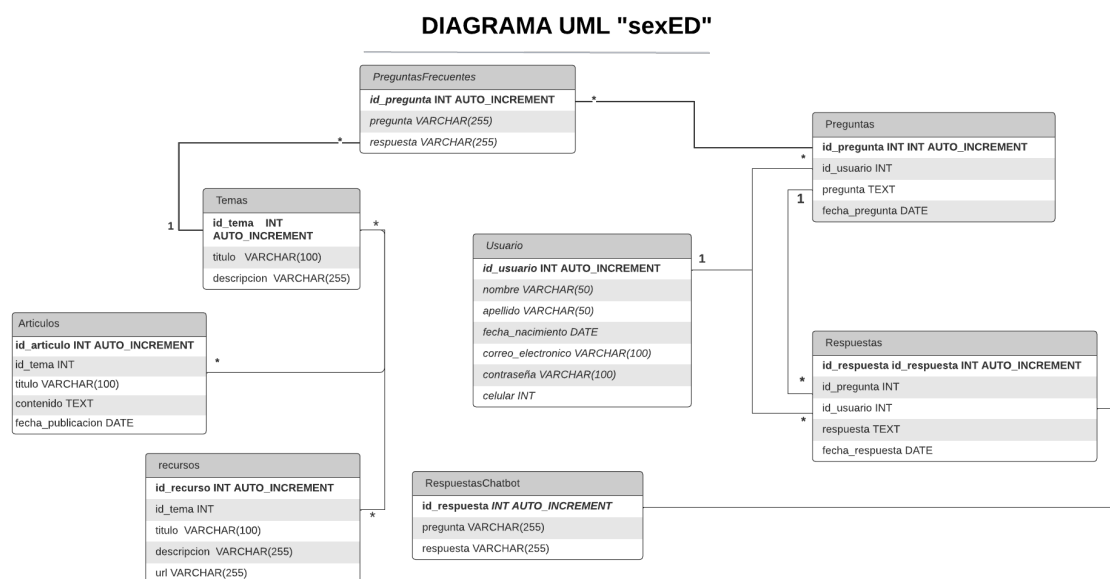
DIAGRAMA UML "sexED"

PreguntasFrecuentes
id_pregunta INT AUTO_INCREMENT
pregunta VARCHAR(255)
respuesta VARCHAR(255)

Preguntas
id_pregunta INT INT AUTO_INCREMENT
id_usuario INT
pregunta TEXT
fecha_pregunta DATE

Temas
id_tema INT AUTO_INCREMENT
titulo VARCHAR(100)
descripcion VARCHAR(255)

Usuario
id_usuario INT AUTO_INCREMENT
nombre VARCHAR(50)
apellido VARCHAR(50)
fecha_nacimiento DATE
correo_electronico VARCHAR(100)
contraseña VARCHAR(100)
celular INT

Articulos
id_articulo INT AUTO_INCREMENT
id_tema INT
titulo VARCHAR(100)
contenido TEXT
fecha_publicacion DATE

Respuestas
id_respuesta id_respuesta INT AUTO_INCREMENT
id_pregunta INT
id_usuario INT
respuesta TEXT
fecha_respuesta DATE

recursos
id_recurso INT AUTO_INCREMENT
id_tema INT
titulo VARCHAR(100)
descripcion VARCHAR(255)
url VARCHAR(255)

RespuestasChatbot
id_respuesta INT AUTO_INCREMENT
pregunta VARCHAR(255)
respuesta VARCHAR(255)

*
*
1
*
*
*
1
*
1
*
*